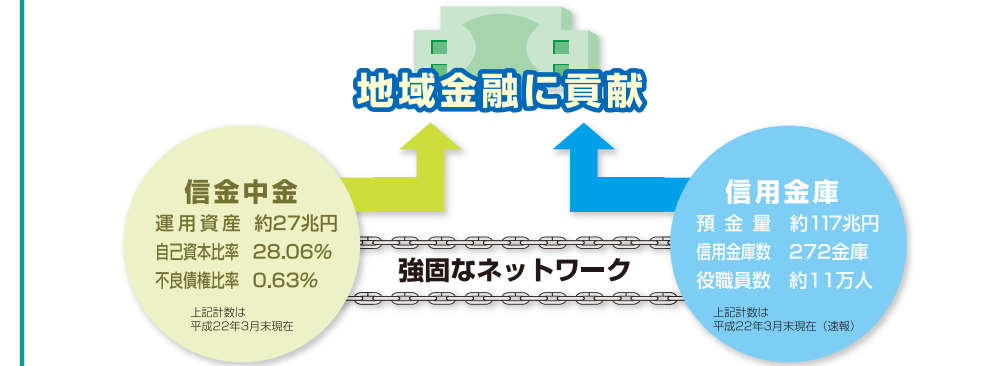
地域金融に貢献

信金中金
運用資産　約27兆円
自己資本比率　28.06%
不良債権比率　0.63%
上記計数は
平成22年3月末現在

強固なネットワーク

信用金庫
預金量　約117兆円
信用金庫数　272金庫
役職員数　約11万人
上記計数は
平成22年3月末現在（速報）